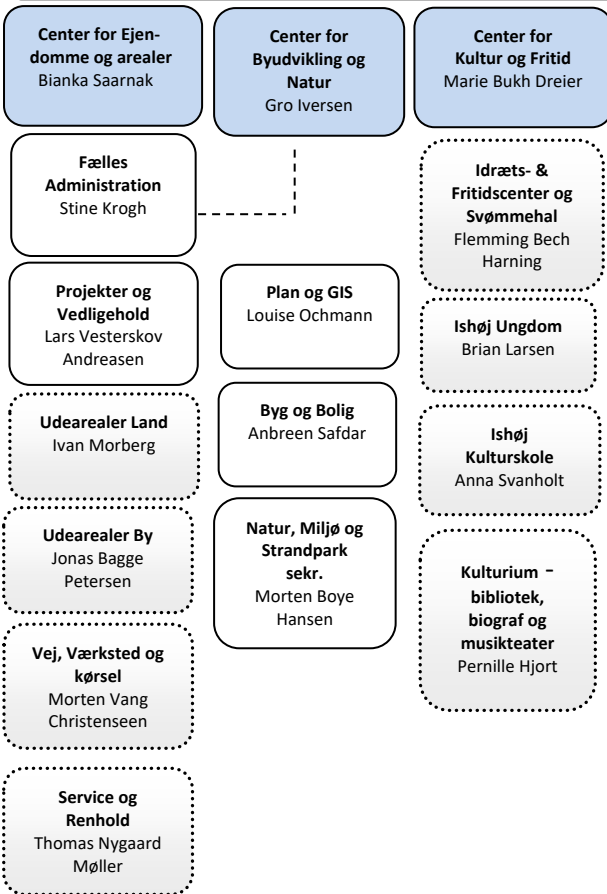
Center for Ejendomme og arealer
Bianka Saarnak

Center for Byudvikling og Natur
Gro Iversen

Center for Kultur og Fritid
Marie Bukh Dreier

Fælles Administration
Stine Krogh

Projekter og Vedligehold
Lars Vesterskov Andreasen

Udearealer Land
Ivan Morberg

Udearealer By
Jonas Bagge Petersen

Vej, Værksted og kørsel
Morten Vang Christenseen

Service og Renhold
Thomas Nygaard Møller

Plan og GIS
Louise Ochmann

Byg og Bolig
Anbreen Safdar

Natur, Miljø og Strandpark sekr.
Morten Boye Hansen

Idræts- & Fritidscenter og Svømmehal
Flemming Bech Harning

Ishøj Ungdom
Brian Larsen

Ishøj Kulturskole
Anna Svanholt

Kulturium – bibliotek, biograf og musikteater
Pernille Hjort